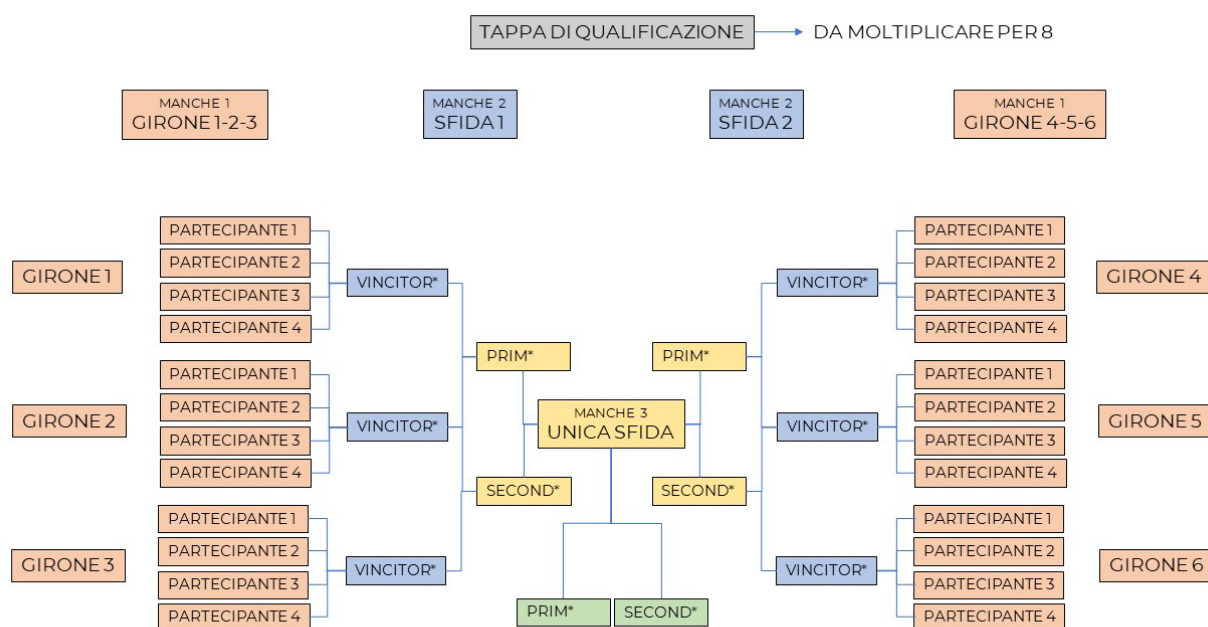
TAPPA DI QUALIFICAZIONE → DA MOLTIPLICARE PER 8

MANCHE 1
GIRONE 1-2-3

MANCHE 2
SFIDA 1

MANCHE 2
SFIDA 2

MANCHE 1
GIRONE 4-5-6

GIRONE 1
PARTECIPANTE 1
PARTECIPANTE 2
PARTECIPANTE 3
PARTECIPANTE 4
VINCITOR*

GIRONE 2
PARTECIPANTE 1
PARTECIPANTE 2
PARTECIPANTE 3
PARTECIPANTE 4
VINCITOR*

GIRONE 3
PARTECIPANTE 1
PARTECIPANTE 2
PARTECIPANTE 3
PARTECIPANTE 4
VINCITOR*

PRIM*
SECOND*

MANCHE 3
UNICA SFIDA

PRIM*
SECOND*

PRIM*
SECOND*

VINCITOR*
PARTECIPANTE 1
PARTECIPANTE 2
PARTECIPANTE 3
PARTECIPANTE 4
GIRONE 4

VINCITOR*
PARTECIPANTE 1
PARTECIPANTE 2
PARTECIPANTE 3
PARTECIPANTE 4
GIRONE 5

VINCITOR*
PARTECIPANTE 1
PARTECIPANTE 2
PARTECIPANTE 3
PARTECIPANTE 4
GIRONE 6